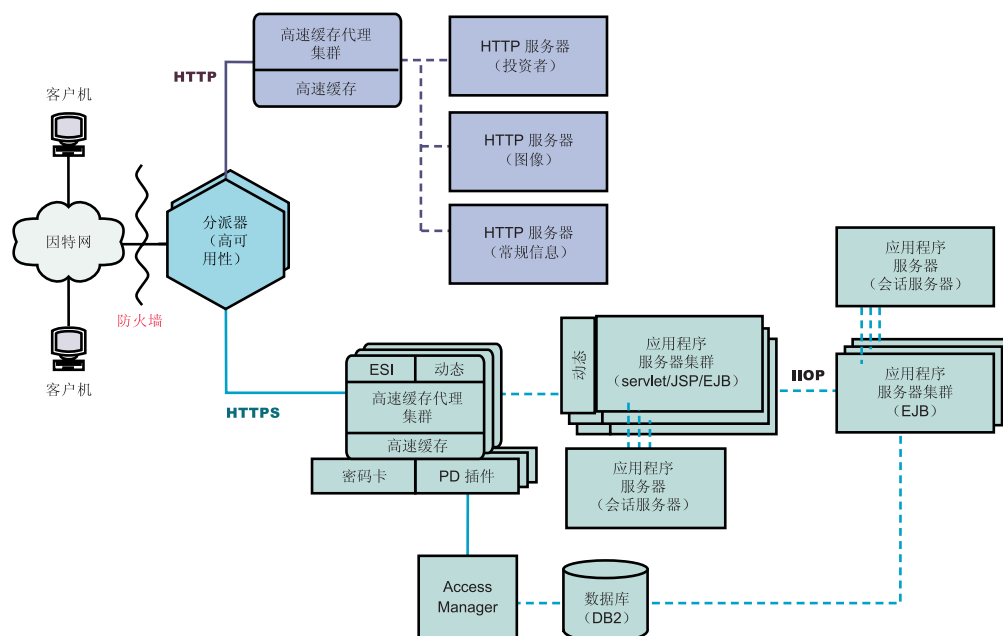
高速缓存代理集群

高速缓存

HTTP

HTTP 服务器
（投资者）

HTTP 服务器
（图像）

HTTP 服务器
（常规信息）

客户机

因特网

客户机

防火墙

分派器
（高可用性）

应用程序
服务器
（会话服务器）

HTTPS

ESI

动态

高速缓存代理集群

高速缓存

动态

应用程序
服务器集群
（servlet/JSP/EJB）

IIOP

应用程序
服务器集群
（EJB）

密码卡

PD 插件

应用程序
服务器
（会话服务器）

Access Manager

数据库
（DB2）